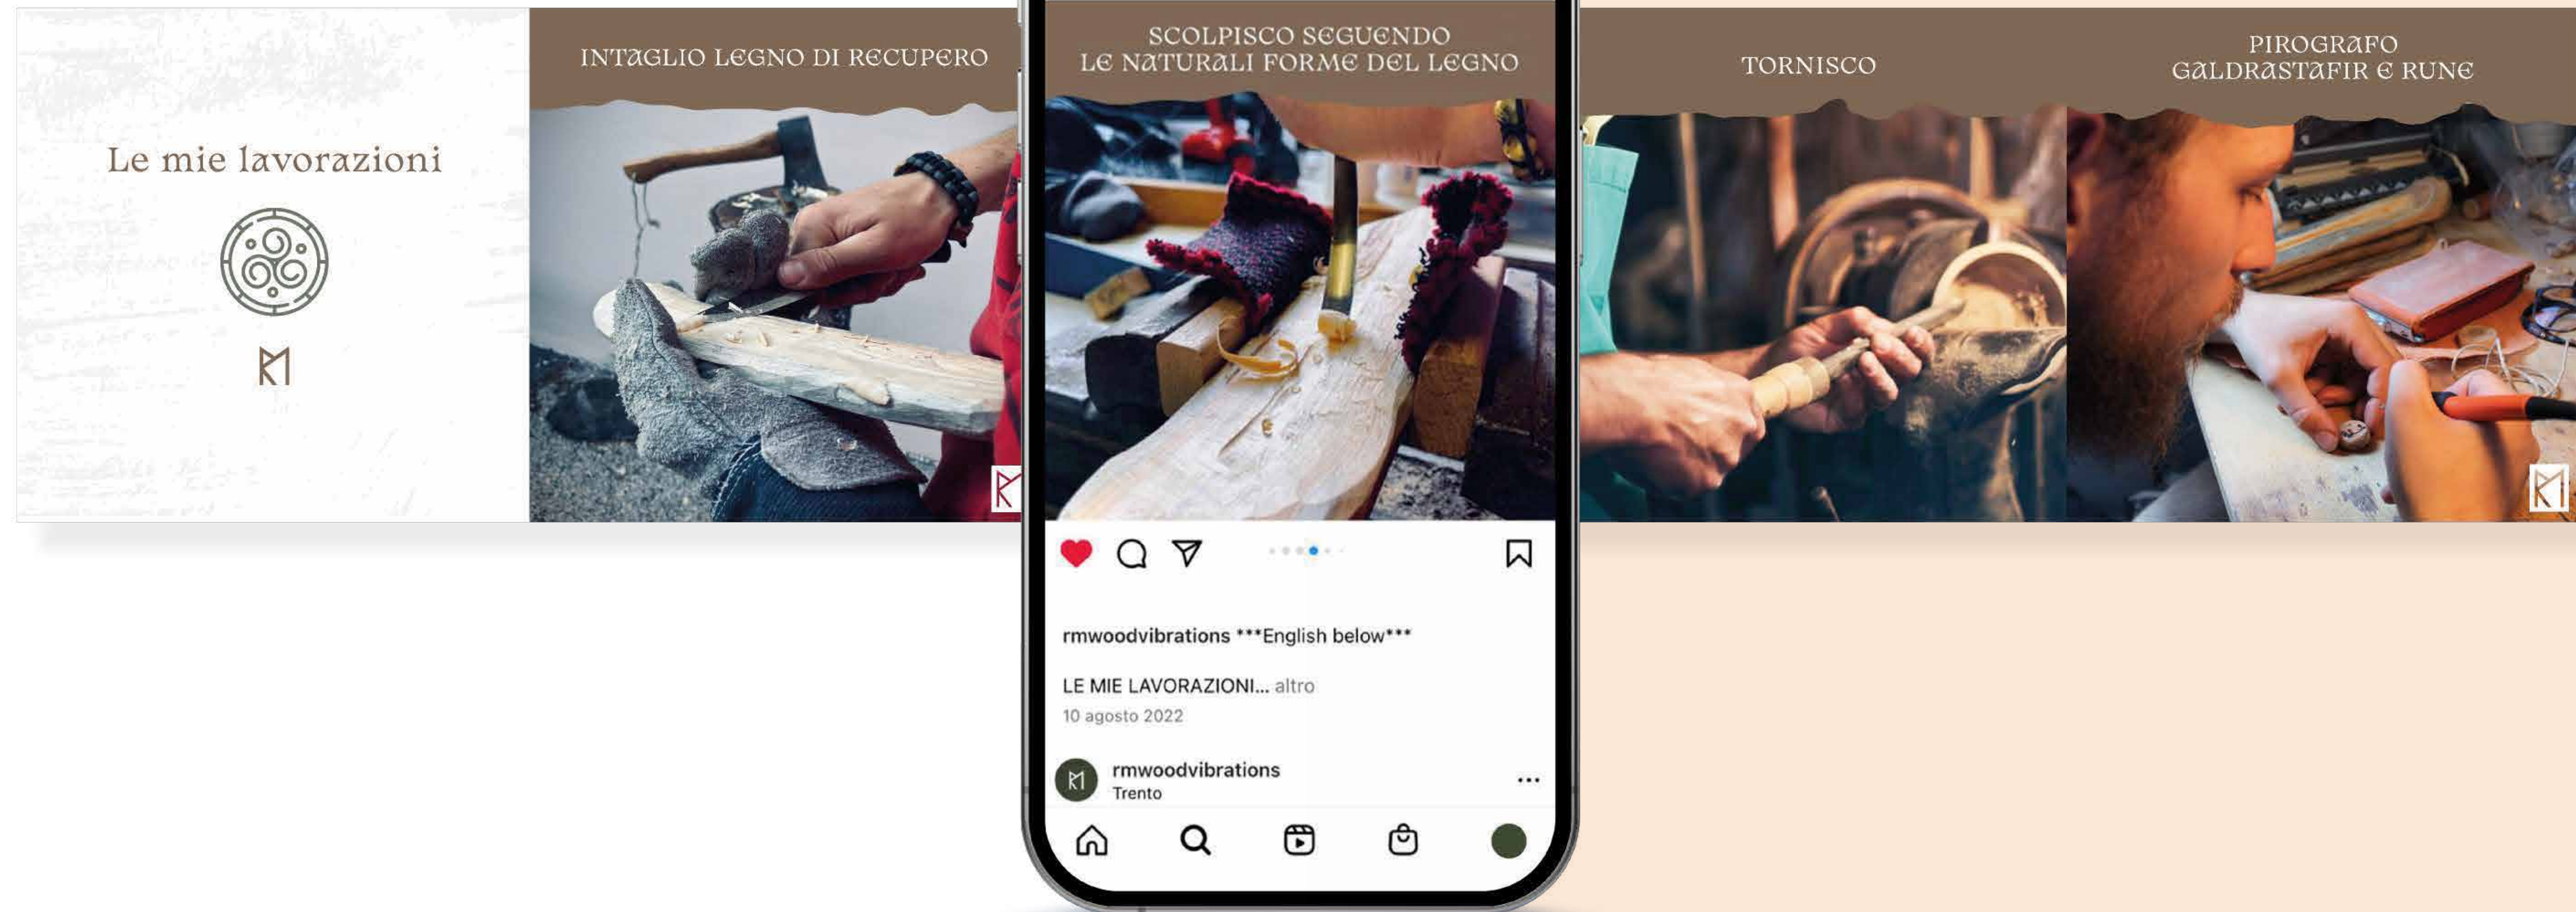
Le mie lavorazioni

INTAGLIO LEGNO DI RECUPERO

SCOLPISCO SEGUENDO LE NATURALI FORME DEL LEGNO

TORNISCO

PIROGRAFO GALDRASTAFIR E RUNE

rmwoodvibrations ***English below***

LE MIE LAVORAZIONI... altro

10 agosto 2022

rmwoodvibrations
Trento